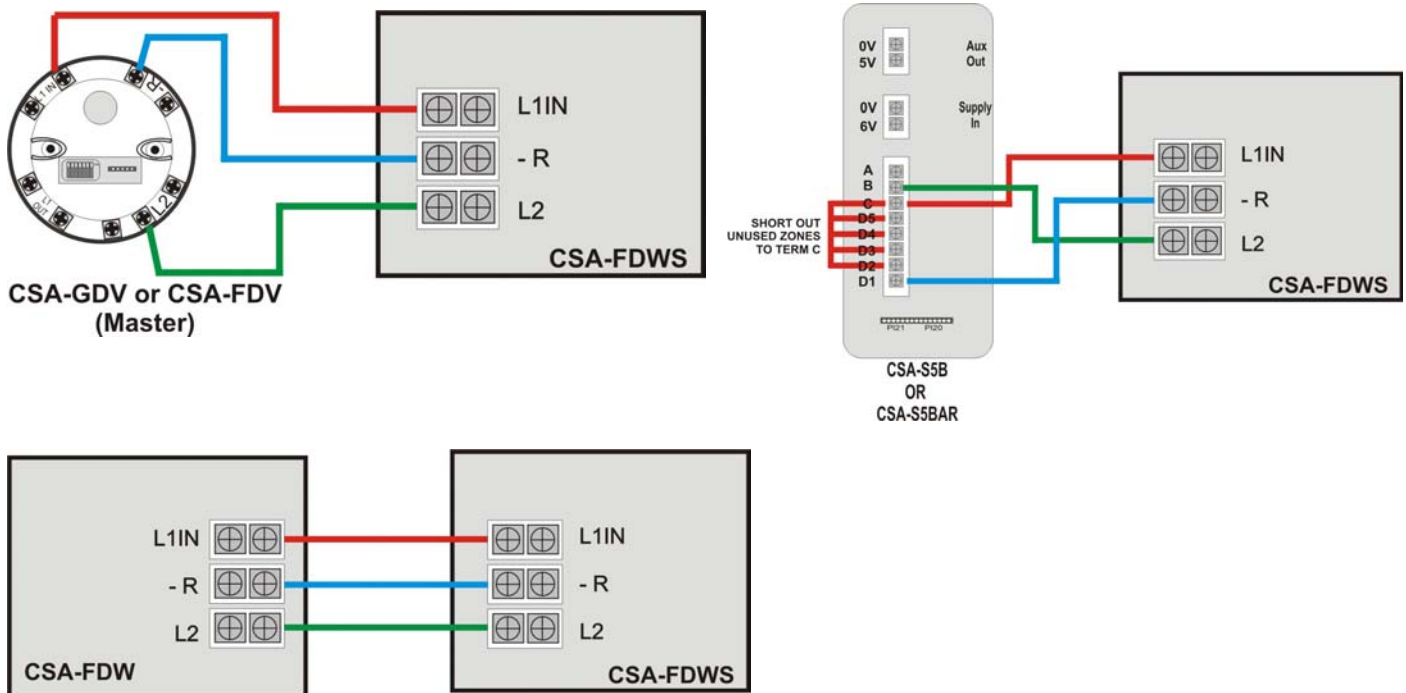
L1 IN

-R

L1 OUT

L2

L1IN

- R

L2

CSA-FDWS

CSA-GDV or CSA-FDV (Master)

0V
5V

Aux Out

0V
6V

Supply In

A
B
C
D5
D4
D3
D2
D1

SHORT OUT UNUSED ZONES TO TERM C

PI21 PI20

CSA-S5B
OR
CSA-S5BAR

L1IN

- R

L2

CSA-FDWS

L1IN

- R

L2

CSA-FDW

L1IN

- R

L2

CSA-FDWS